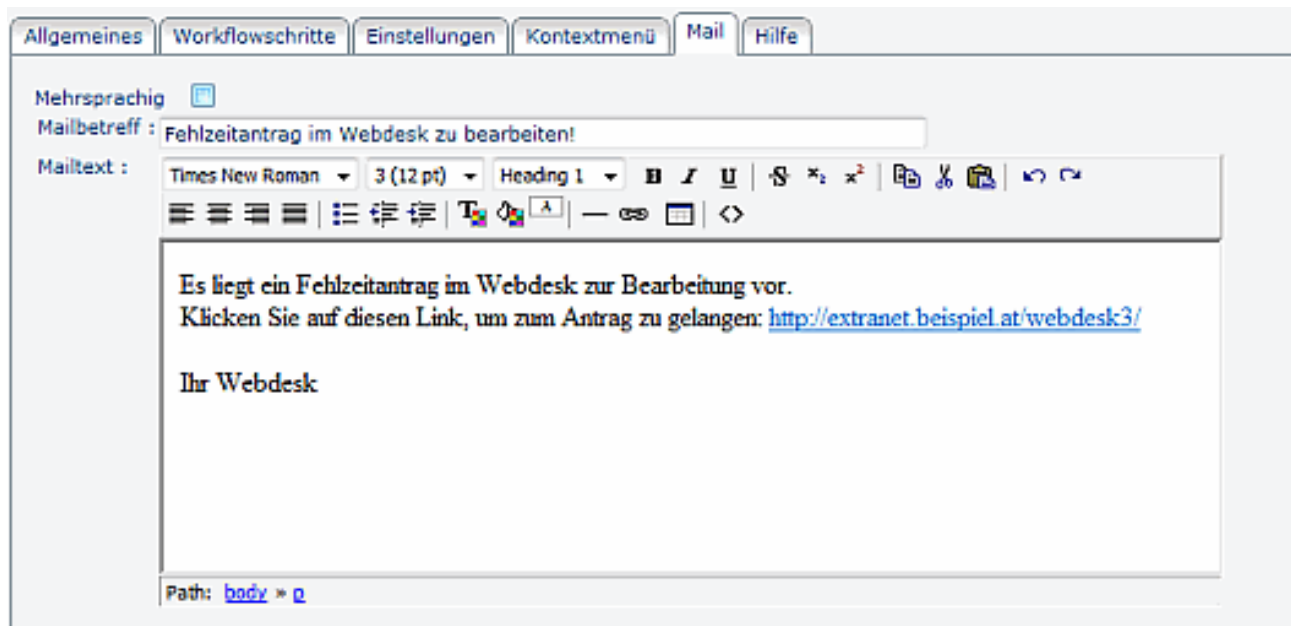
Allgemeines | Workflowschritte | Einstellungen | Kontextmenü | Mail | Hilfe

Mehrsprachig

Mailbetreff : Fehlzeitantrag im Webdesk zu bearbeiten!

Mailtext :

Times New Roman | 3 (12 pt) | Heading 1

Es liegt ein Fehlzeitantrag im Webdesk zur Bearbeitung vor.
Klicken Sie auf diesen Link, um zum Antrag zu gelangen: http://extranet.beispiel.at/webdesk3/

Ihr Webdesk

Path: body » p